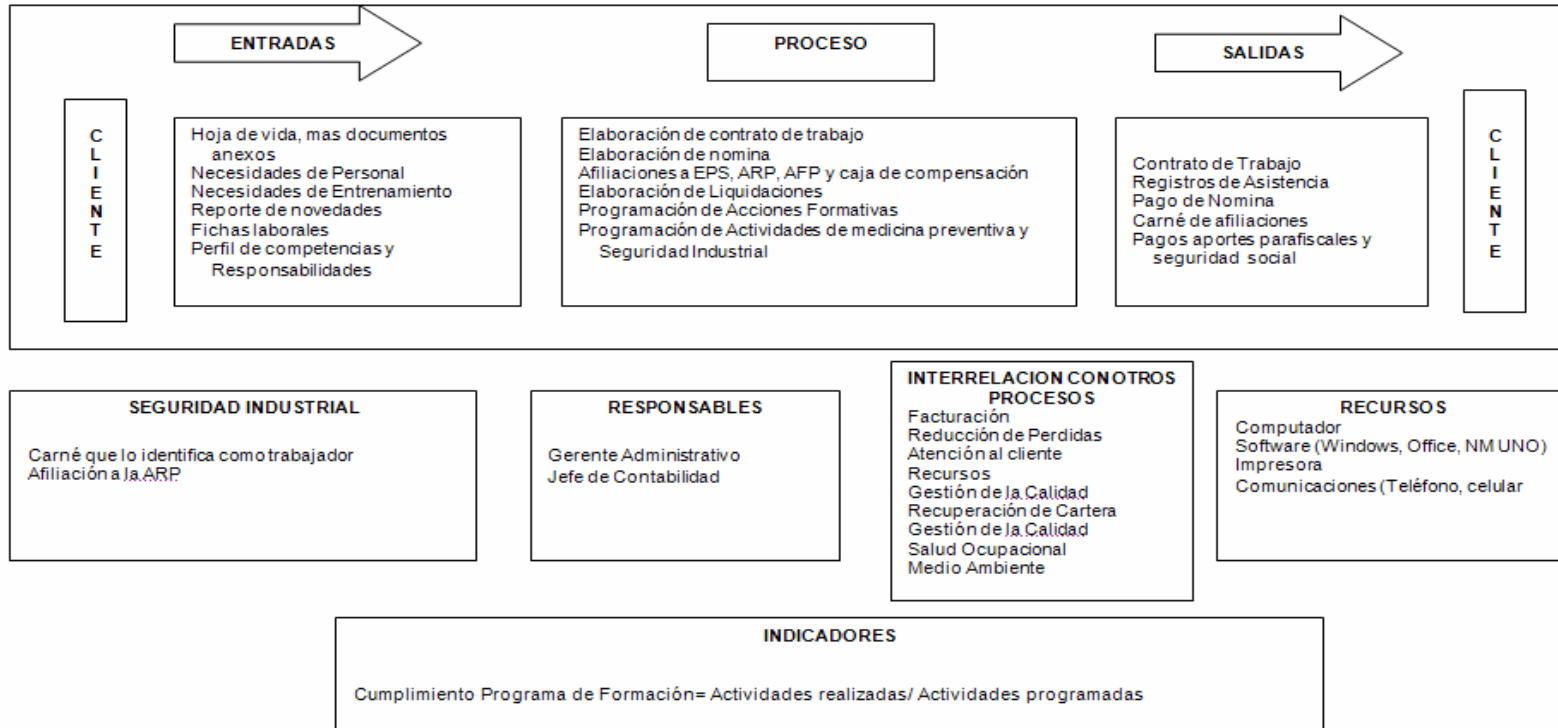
ENTRADAS

PROCESO

SALIDAS

C
L
I
E
N
T
E

Hoja de vida, mas documentos anexos
Necesidades de Personal
Necesidades de Entrenamiento
Reporte de novedades
Fichas laborales
Perfil de competencias y Responsabilidades

Elaboración de contrato de trabajo
Elaboración de nomina
Afiliaciones a EPS, ARP, AFP y caja de compensación
Elaboración de Liquidaciones
Programación de Acciones Formativas
Programación de Actividades de medicina preventiva y Seguridad Industrial

Contrato de Trabajo
Registros de Asistencia
Pago de Nomina
Carné de afiliaciones
Pagos aportes parafiscales y seguridad social

C
L
I
E
N
T
E

SEGURIDAD INDUSTRIAL

Carné que lo identifica como trabajador
Afiliación a la ARP

RESPONSABLES

Gerente Administrativo
Jefe de Contabilidad

INTERRELACION CONOTROS PROCESOS
Facturación
Reducción de Perdidas
Atención al cliente
Recursos
Gestión de la Calidad
Recuperación de Cartera
Gestión de la Calidad
Salud Ocupacional
Medio Ambiente

RECURSOS
Computador
Software (Windows, Office, NM UNO)
Impresora
Comunicaciones (Teléfono, celular

INDICADORES

Cumplimiento Programa de Formación= Actividades realizadas/ Actividades programadas